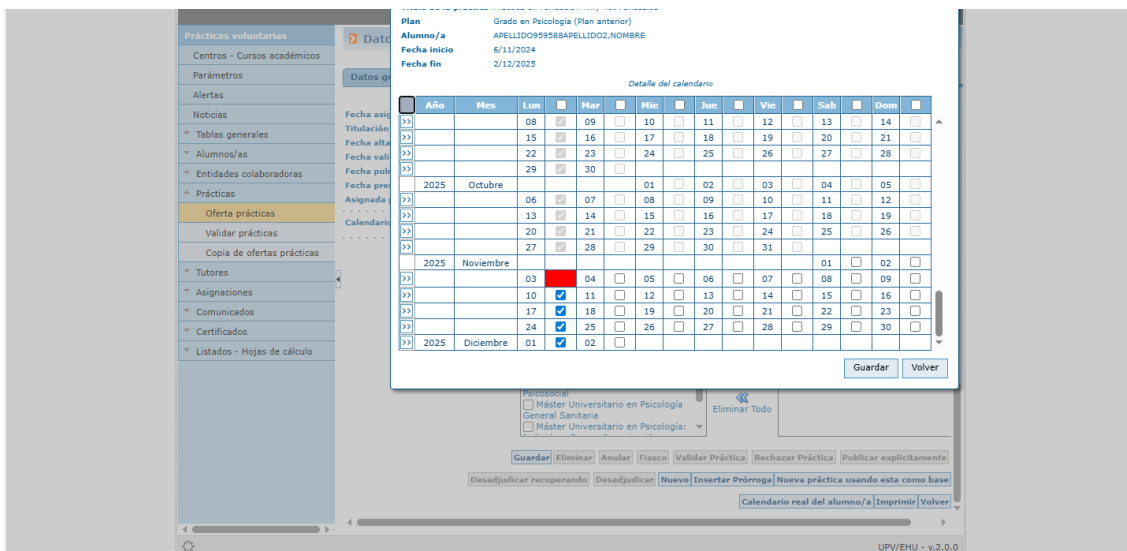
Prácticas voluntarias
Centros - Cursos académicos
Parámetros
Alertas
Noticias
Tablas generales
Alumnos/as
Entidades colaboradoras
Prácticas
Oferta prácticas
Validar prácticas
Copia de ofertas prácticas
Tutores
Asignaciones
Comunicados
Certificados
Listados - Hojas de cálculo

Datos

Datos ge

Fecha asig
Titulación
Fecha alta
Fecha vali
Fecha pub
Fecha pres
Asignada
Calendario

Plan Grado en Psicología (Plan anterior)
Alumno/a APELLIDO959588APELLIDO2,NOMBRE
Fecha inicio 6/11/2024
Fecha fin 2/12/2025

Detalle del calendario

| | Año | Mes | Lun | | Mar | | Mie | | Jue | | Vie | | Sab | | Dom | |
|---|---|---|---|---|---|---|---|---|---|---|---|---|---|---|---|---|
| >> | | | 08 | | 09 | | 10 | | 11 | | 12 | | 13 | | 14 | |
| >> | | | 15 | | 16 | | 17 | | 18 | | 19 | | 20 | | 21 | |
| >> | | | 22 | | 23 | | 24 | | 25 | | 26 | | 27 | | 28 | |
| >> | | | 29 | | 30 | | | | | | | | | | | |
| | 2025 | Octubre | | | | | 01 | | 02 | | 03 | | 04 | | 05 | |
| >> | | | 06 | | 07 | | 08 | | 09 | | 10 | | 11 | | 12 | |
| >> | | | 13 | | 14 | | 15 | | 16 | | 17 | | 18 | | 19 | |
| >> | | | 20 | | 21 | | 22 | | 23 | | 24 | | 25 | | 26 | |
| >> | | | 27 | | 28 | | 29 | | 30 | | 31 | | | | | |
| | 2025 | Noviembre | | | | | | | | | | | 01 | | 02 | |
| >> | | | 03 | | 04 | | 05 | | 06 | | 07 | | 08 | | 09 | |
| >> | | | 10 | | 11 | | 12 | | 13 | | 14 | | 15 | | 16 | |
| >> | | | 17 | | 18 | | 19 | | 20 | | 21 | | 22 | | 23 | |
| >> | | | 24 | | 25 | | 26 | | 27 | | 28 | | 29 | | 30 | |
| >> | 2025 | Diciembre | 01 | | 02 | | | | | | | | | | | |

Guardar Volver

Psicosocial
Máster Universitario en Psicología General Sanitaria
Máster Universitario en Psicología:
Eliminar Todo

Guardar Eliminar Anular Fiasco Validar Práctica Rechazar Práctica Publicar explícitamente
Desadjudicar recuperando Desadjudicar Nuevo Insertar Prórroga Nueva práctica usando esta como base
Calendario real del alumno/a Imprimir Volver

UPV/EHU - v.2.0.0